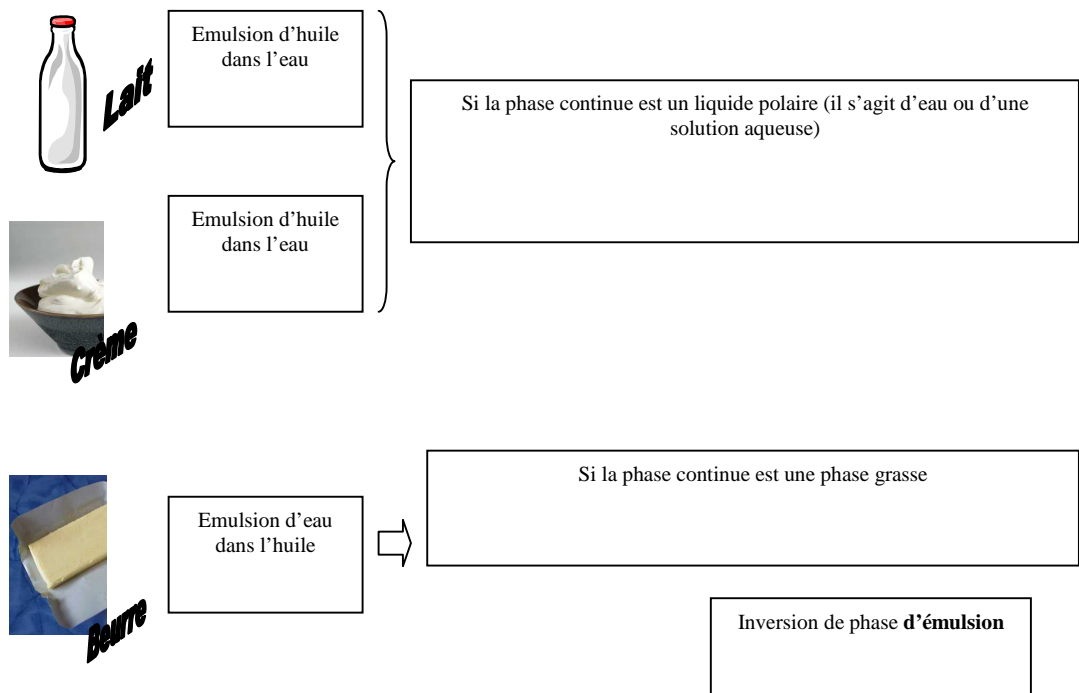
Lait

Emulsion d'huile dans l'eau

Si la phase continue est un liquide polaire (il s'agit d'eau ou d'une solution aqueuse)

Emulsion d'huile dans l'eau

Crème

Emulsion d'eau dans l'huile

Si la phase continue est une phase grasse

Beurre

Inversion de phase **d'émulsion**